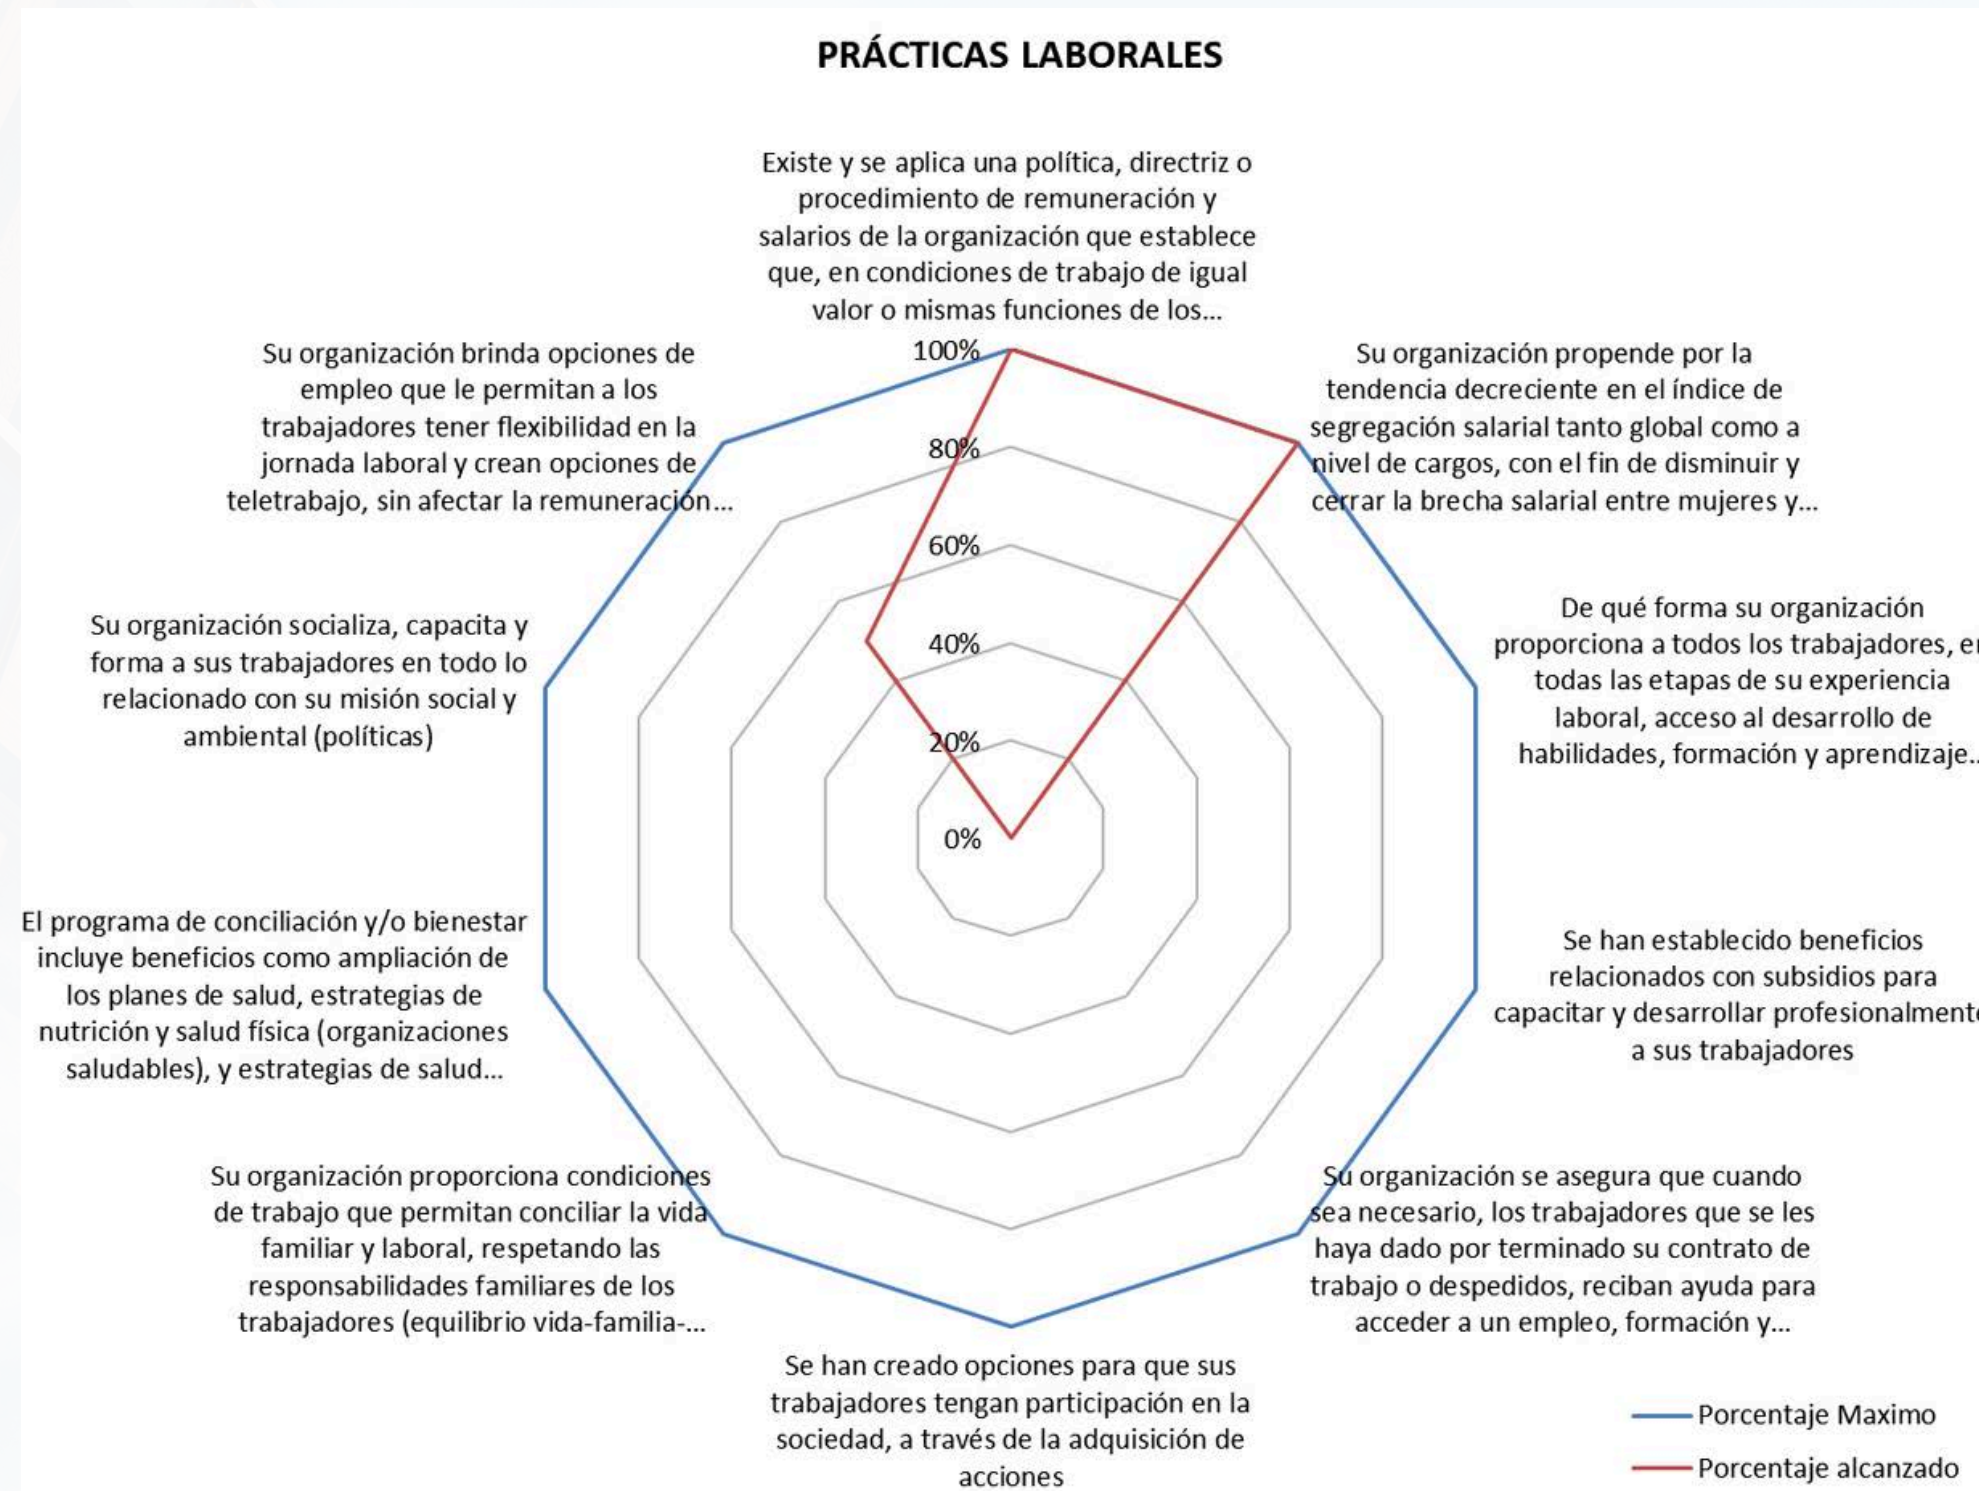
PRÁCTICAS LABORALES

Existe y se aplica una política, directriz o procedimiento de remuneración y salarios de la organización que establece que, en condiciones de trabajo de igual valor o mismas funciones de los...

Su organización propende por la tendencia decreciente en el índice de segregación salarial tanto global como a nivel de cargos, con el fin de disminuir y cerrar la brecha salarial entre mujeres y...

De qué forma su organización proporciona a todos los trabajadores, en todas las etapas de su experiencia laboral, acceso al desarrollo de habilidades, formación y aprendizaje...

Se han establecido beneficios relacionados con subsidios para capacitar y desarrollar profesionalmente a sus trabajadores

Su organización se asegura que cuando sea necesario, los trabajadores que se les haya dado por terminado su contrato de trabajo o despedidos, reciban ayuda para acceder a un empleo, formación y...

Se han creado opciones para que sus trabajadores tengan participación en la sociedad, a través de la adquisición de acciones

Su organización proporciona condiciones de trabajo que permitan conciliar la vida familiar y laboral, respetando las responsabilidades familiares de los trabajadores (equilibrio vida-familia-...

El programa de conciliación y/o bienestar incluye beneficios como ampliación de los planes de salud, estrategias de nutrición y salud física (organizaciones saludables), y estrategias de salud...

Su organización socializa, capacita y forma a sus trabajadores en todo lo relacionado con su misión social y ambiental (políticas)

Su organización brinda opciones de empleo que le permitan a los trabajadores tener flexibilidad en la jornada laboral y crean opciones de teletrabajo, sin afectar la remuneración...

100%
80%
60%
40%
20%
0%

Porcentaje Maximo
Porcentaje alcanzado